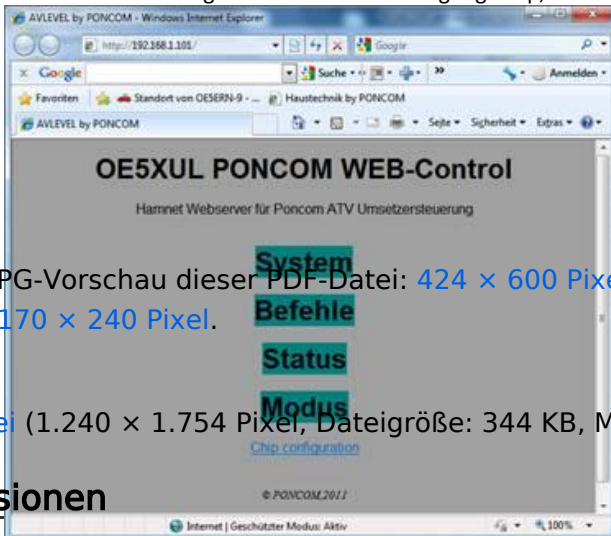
AVLEVEL by PONCOM - Windows Internet Explorer
http://192.168.1.101/
Google
Google
Suche
Anmelden
Favoriten
Standort von OE5ERN-9 - ...
Haustechnik by PONCOM
AVLEVEL by PONCOM
Seite
Sicherheit
Extras

OE5XUL PONCOM WEB-Control

Hamnet Webserver für Poncom ATV Umsetzersteuerung

PG-Vorschau dieser PDF-Datei: 424 × 600 Pixel
170 × 240 Pixel.

System
Befehle
Status
Modus

ei (1.240 × 1.754 Pixel, Dateigröße: 344 KB, M

Chip configuration

sionen

© PONCOM 2011

Internet | Geschützter Modus: Aktiv
100%